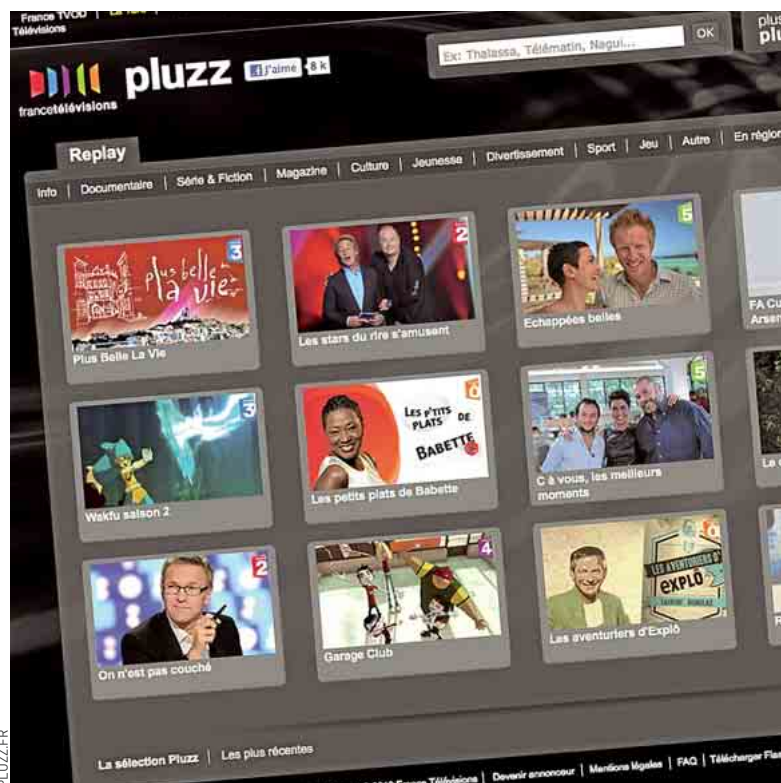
France TVOD | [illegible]
Télévisions

Ex: Thalassa, Télématin, Nagui... OK

plus
plu

francetélévisions pluzz J'aime 8 k

Replay

Info | Documentaire | Série & Fiction | Magazine | Culture | Jeunesse | Divertissement | Sport | Jeu | Autre | En région

3
plus belle la vie
Plus Belle La Vie

2
Les stars du rire s'amusent

5
Echappées belles

FA Cu
Arsen

3
Wakfu saison 2

LES P'TITS PLATS DE BABETTE
Les petits plats de Babette

5
C à vous, les meilleurs moments

Le

2
On n'est pas couché

4
Garage Club

LES AVENTURIERS D' EXPLÔ
Les aventuriers d'Explô

La sélection Pluzz | Les plus récentes

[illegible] France Télévisions | Devenir annonceur | Mentions légales | FAQ | Télécharger Fla

PLUZZ.FR